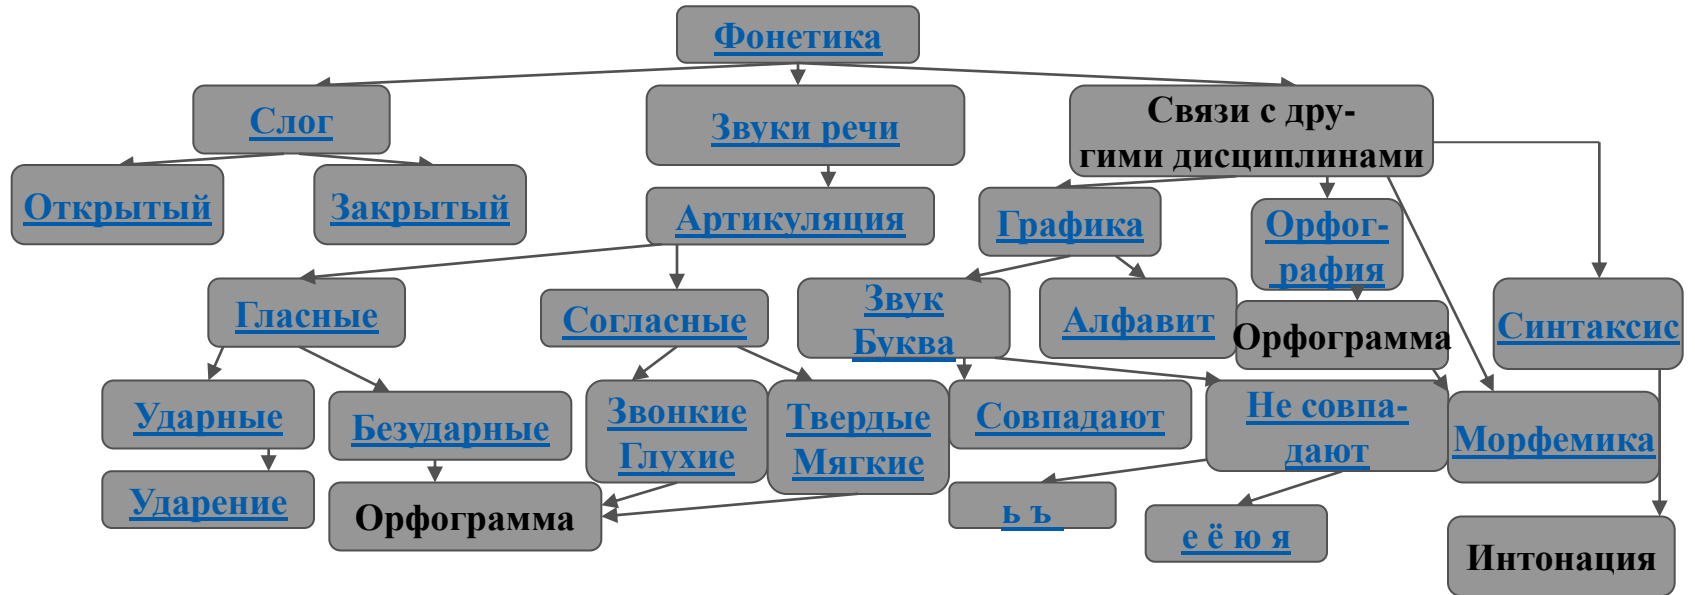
Фонетика

Слог

Звуки речи

Связи с другими дисциплинами

Открытый

Закрытый

Артикуляция

Графика

Орфография

Гласные

Согласные

Звук Буква

Алфавит

Орфограмма

Синтаксис

Ударные

Безударные

Звонкие Глухие

Твердые Мягкие

Совпадают

Не совпадают

Морфемика

Ударение

Орфограмма

ь ъ

е ё ю я

Интонация